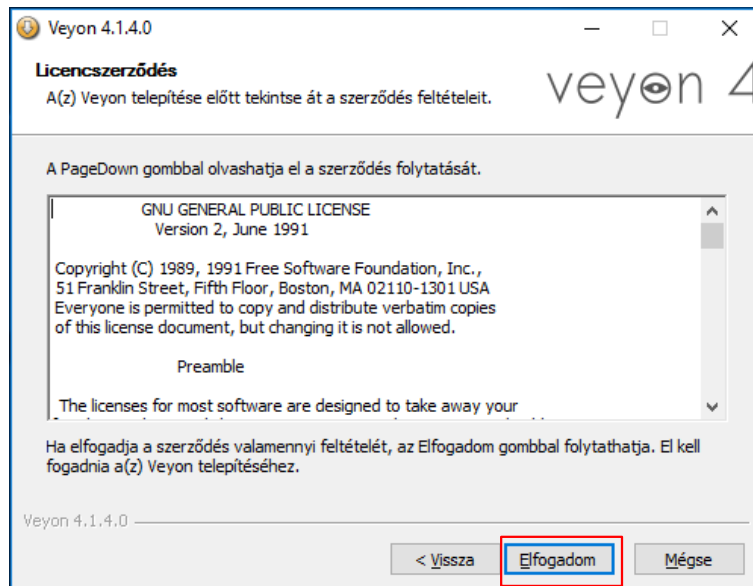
Veyon 4.1.4.0

Licencszerződés
A(z) Veyon telepítése előtt tekintse át a szerződés feltételeit.

veyon 4

A PageDown gombbal olvashatja el a szerződés folytatását.

GNU GENERAL PUBLIC LICENSE
Version 2, June 1991

Copyright (C) 1989, 1991 Free Software Foundation, Inc.,
51 Franklin Street, Fifth Floor, Boston, MA 02110-1301 USA
Everyone is permitted to copy and distribute verbatim copies
of this license document, but changing it is not allowed.

Preamble

The licenses for most software are designed to take away your
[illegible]

Ha elfogadja a szerződés valamennyi feltételét, az Elfogadom gombbal folytathatja. El kell fogadnia a(z) Veyon telepítéséhez.

Veyon 4.1.4.0

< Vissza
Elfogadom
Mégse